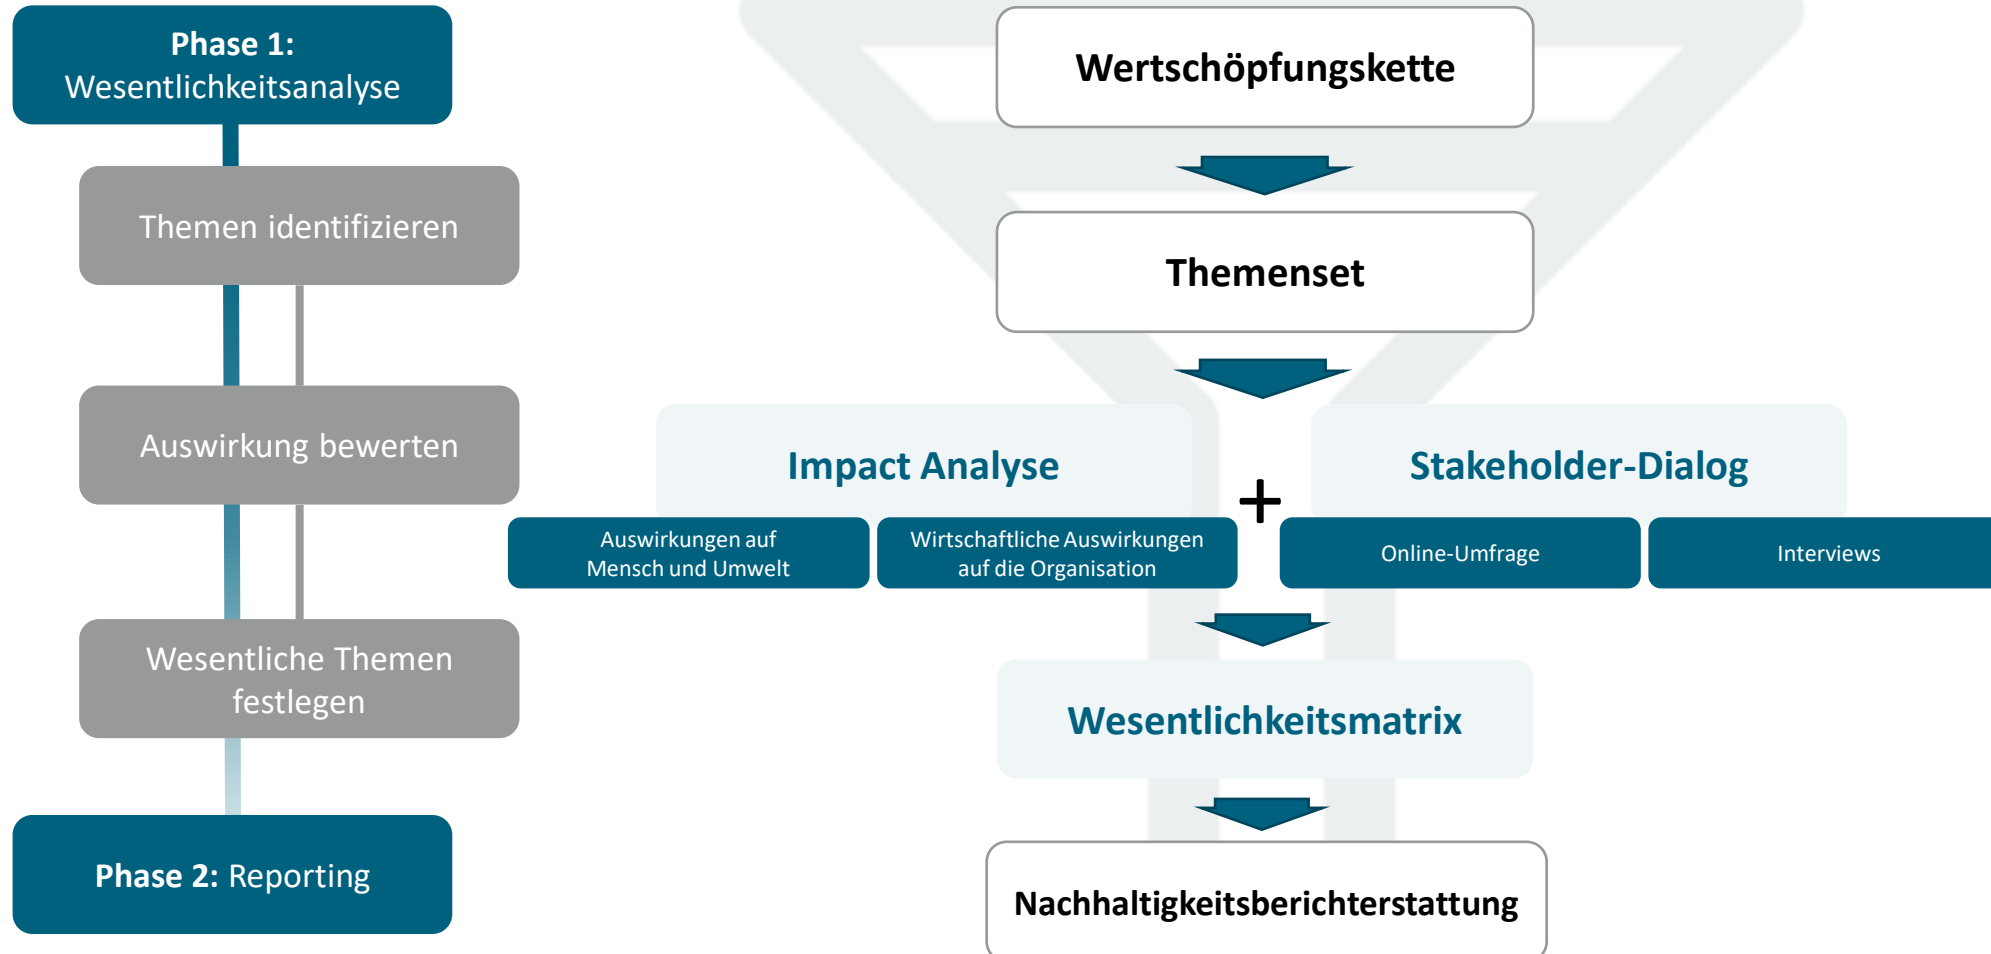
Phase 1:
Wesentlichkeitsanalyse

Themen identifizieren

Auswirkung bewerten

Wesentliche Themen festlegen

Phase 2: Reporting

Wertschöpfungskette

Themenset

Impact Analyse

+

Stakeholder-Dialog

Auswirkungen auf Mensch und Umwelt

Wirtschaftliche Auswirkungen auf die Organisation

Online-Umfrage

Interviews

Wesentlichkeitsmatrix

Nachhaltigkeitsberichterstattung